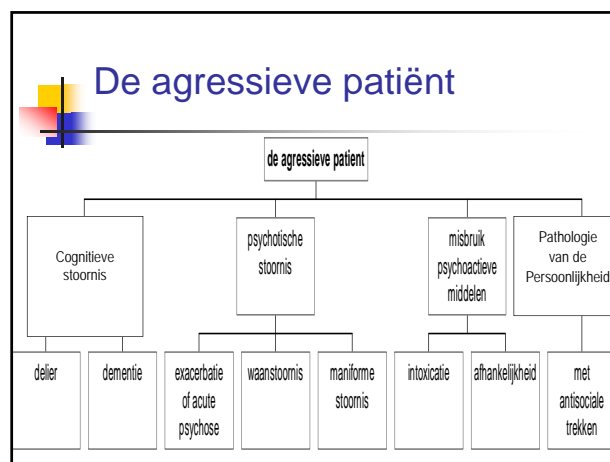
De agressieve patiënt

de agressieve patient

Cognitieve stoornis

psychotische stoornis

misbruik psychoactieve middelen

Pathologie van de Persoonlijkheid

delier

dementie

exacerbatie of acute psychose

waanstoornis

manifome stoornis

intoxicatie

afhankelijkheid

met antisociale trekken